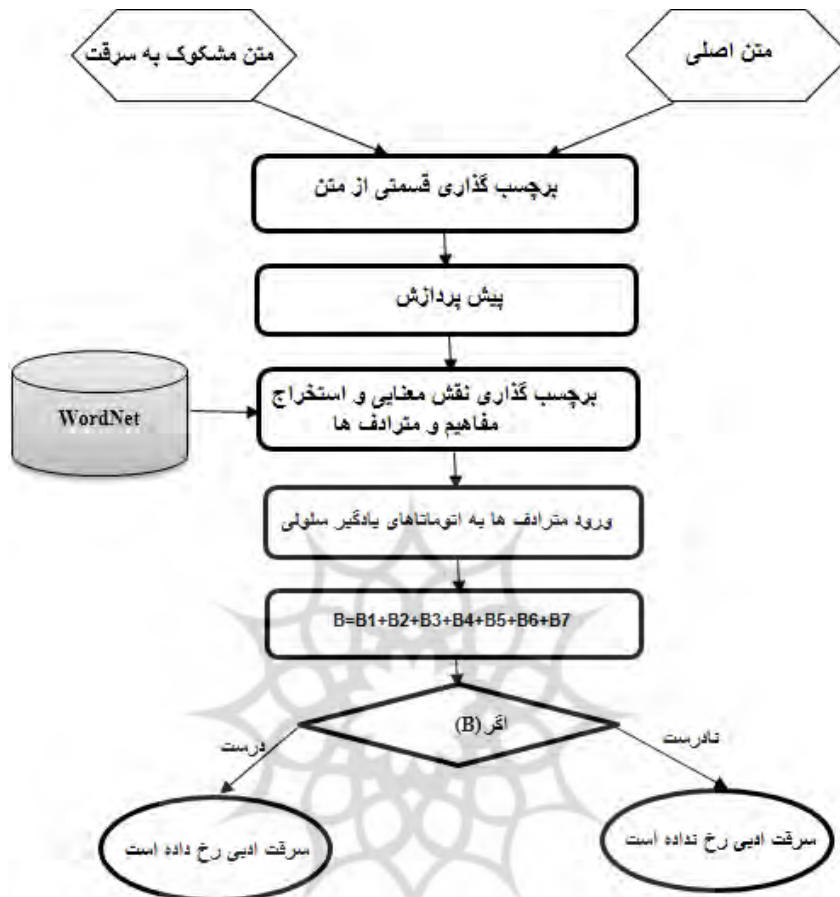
متن اصلی

متن مشکوک به سرقت

برچسب گذاری قسمتی از متن

پیش پردازش

WordNet

برچسب گذاری نقش معنایی و استخراج مفاهیم و مترادف ها

ورود مترادف ها به اتوماتاهای یادگیر سلولی

B=B1+B2+B3+B4+B5+B6+B7

اگر(B)

درست

نادرست

سرقت ادبی رخ داده است

سرقت ادبی رخ نداده است